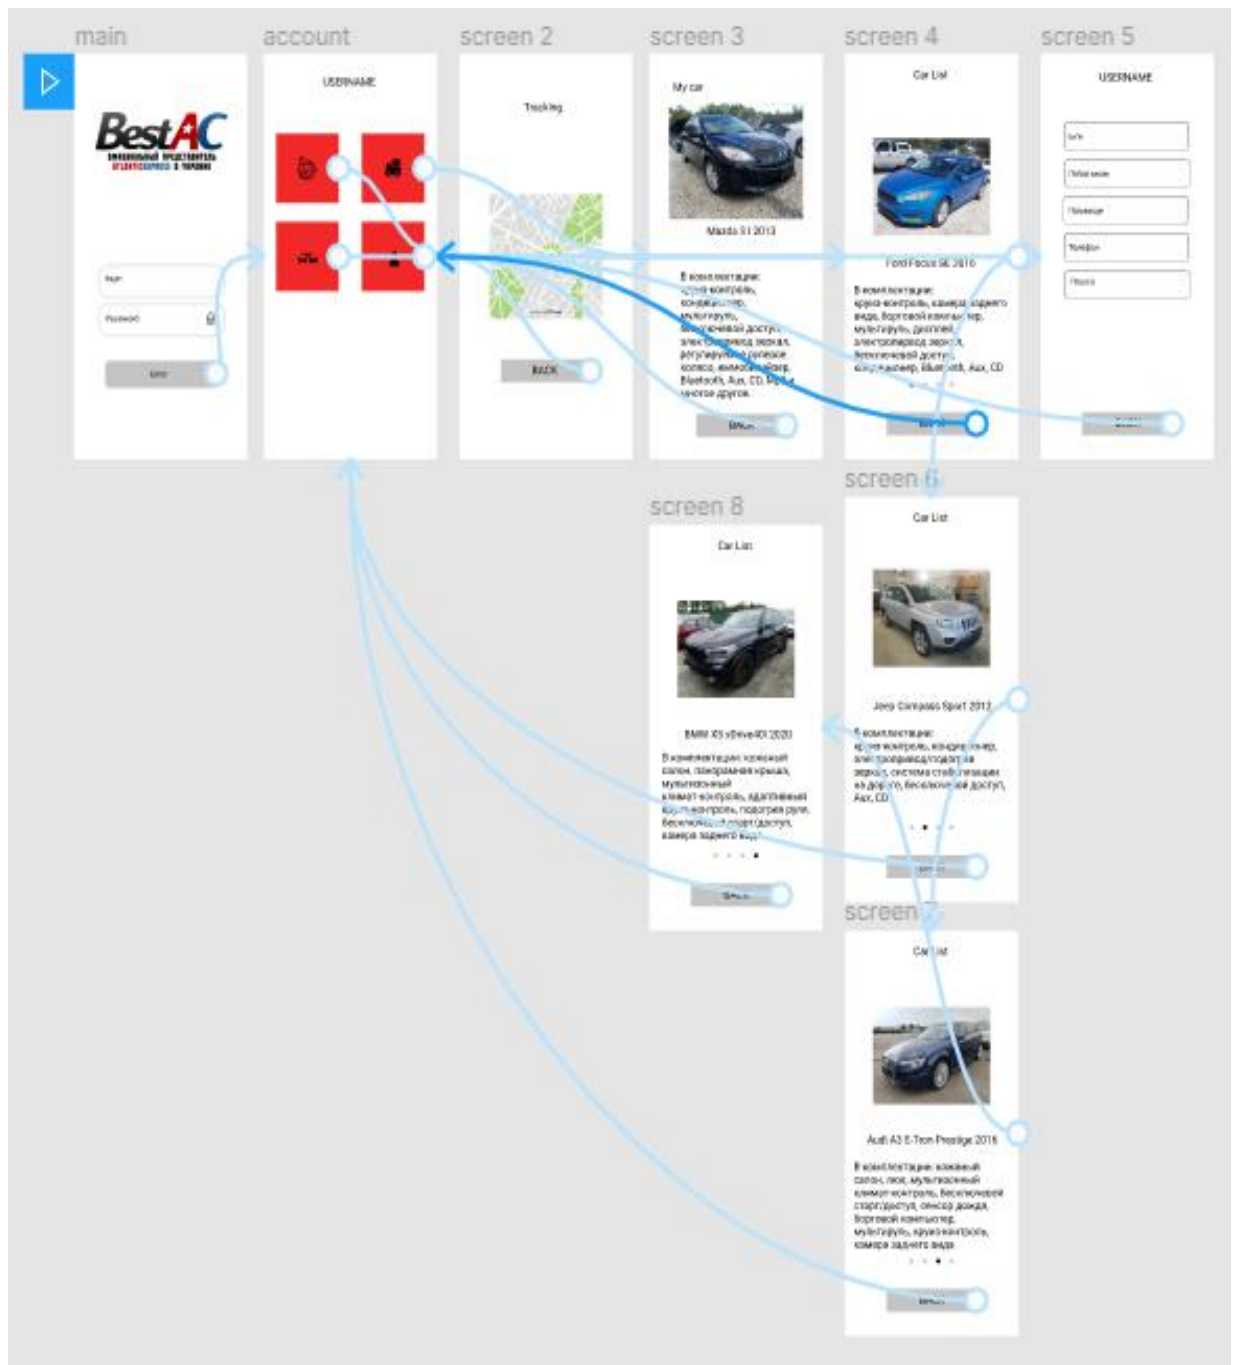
main

BestAC

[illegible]

Login

Password

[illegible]

account

USERNAME

screen 2

Tracking

BACK

screen 3

My car

Mazda 3 I 2013

В комплектации: круиз-контроль, кондиционер, мультируль, бесключевой доступ, электропривод зеркал, регулируемое рулевое колесо, иммобилайзер, Bluetooth, Aux, CD, MP3 и многое другое.

BACK

screen 4

Car List

Ford Focus SE 2016

В комплектации: круиз-контроль, камера заднего вида, бортовой компьютер, мультируль, дисплей, электропривод зеркал, бесключевой доступ, кондиционер, Bluetooth, Aux, CD

BACK

screen 5

USERNAME

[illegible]

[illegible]

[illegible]

Телефон

Пошта

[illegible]

screen 6

Car List

Jeep Compass Sport 2012

В комплектации: круиз-контроль, кондиционер, электропривод подогрев зеркал, система стабилизации на дороге, бесключевой доступ, Aux, CD

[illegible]

screen 8

Car List

BMW X5 xDrive40i 2020

В комплектации: кожаный салон, панорамная крыша, мультикожаный климат-контроль, адаптивный круиз-контроль, подогрев руля, бесключевой старт/доступ, камера заднего вида

BACK

screen 7

Car List

Audi A3 E-Tron Prestige 2016

В комплектации: кожаный салон, люк, мультикожаный климат-контроль, бесключевой старт/доступ, сенсор дождя, бортовой компьютер, мультируль, круиз-контроль, камера заднего вида

BACK